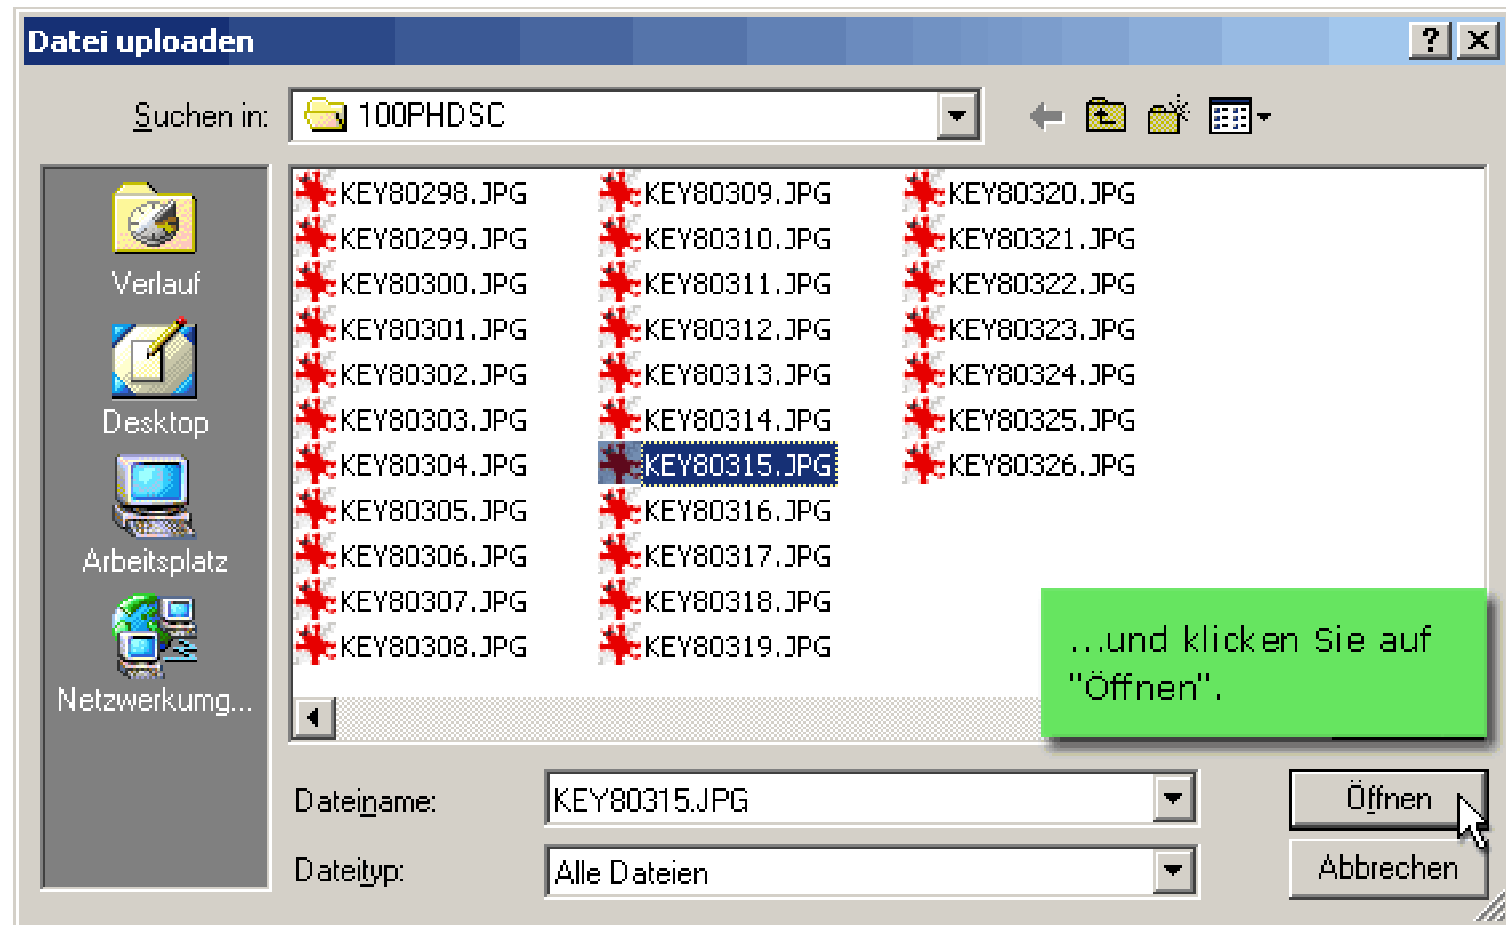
Datei uploaden ? ×

Suchen in: 100PHDSC

Verlauf
Desktop
Arbeitsplatz
Netzwerkumg...

KEY80298.JPG
KEY80299.JPG
KEY80300.JPG
KEY80301.JPG
KEY80302.JPG
KEY80303.JPG
KEY80304.JPG
KEY80305.JPG
KEY80306.JPG
KEY80307.JPG
KEY80308.JPG
KEY80309.JPG
KEY80310.JPG
KEY80311.JPG
KEY80312.JPG
KEY80313.JPG
KEY80314.JPG
KEY80315.JPG
KEY80316.JPG
KEY80317.JPG
KEY80318.JPG
KEY80319.JPG
KEY80320.JPG
KEY80321.JPG
KEY80322.JPG
KEY80323.JPG
KEY80324.JPG
KEY80325.JPG
KEY80326.JPG

...und klicken Sie auf "Öffnen".

Dateiname: KEY80315.JPG
Dateityp: Alle Dateien

Öffnen
Abbrechen